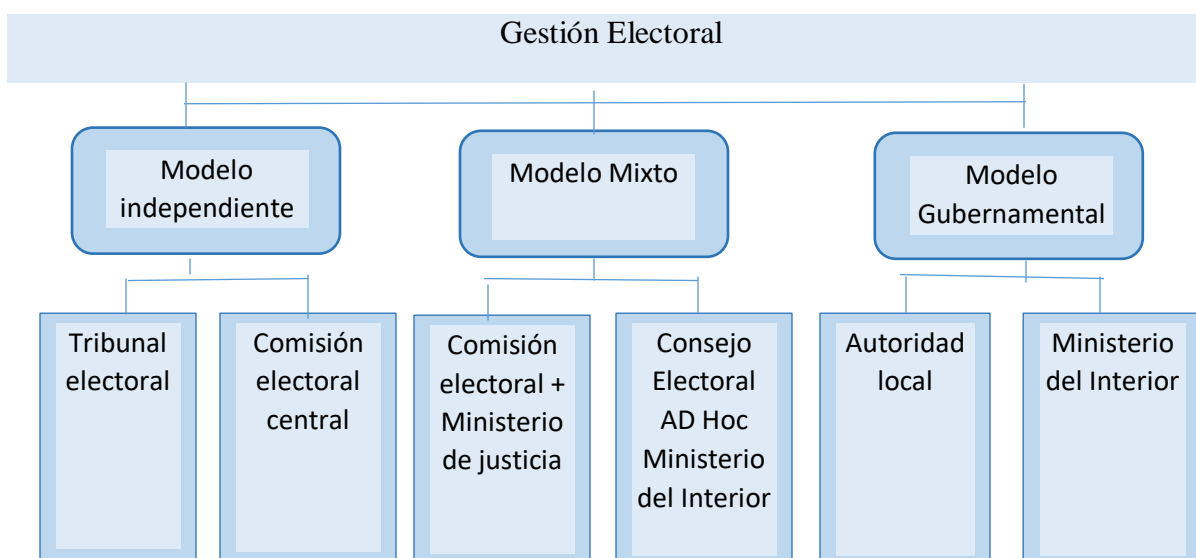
Gestión Electoral

Modelo independiente

Modelo Mixto

Modelo Gubernamental

Tribunal electoral

Comisión electoral central

Comisión electoral + Ministerio de justicia

Consejo Electoral AD Hoc Ministerio del Interior

Autoridad local

Ministerio del Interior